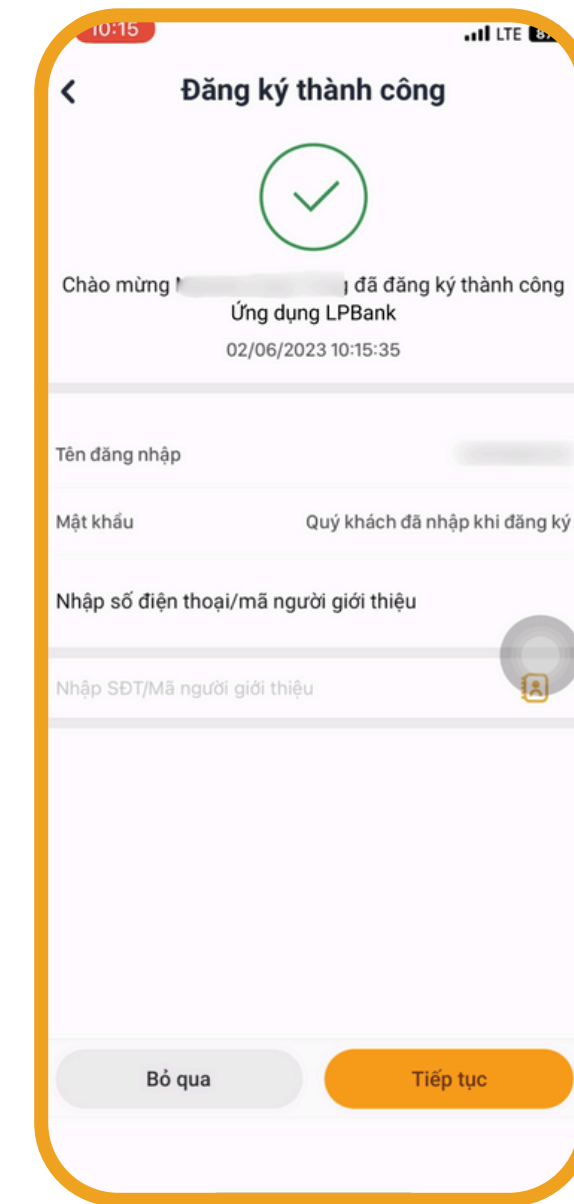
10:15

LTE

Đăng ký thành công

Chào mừng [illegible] đã đăng ký thành công Ứng dụng LPBank

02/06/2023 10:15:35

Tên đăng nhập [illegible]

Mật khẩu Quý khách đã nhập khi đăng ký

Nhập số điện thoại/mã người giới thiệu

Nhập SĐT/Mã người giới thiệu

Bỏ qua

Tiếp tục